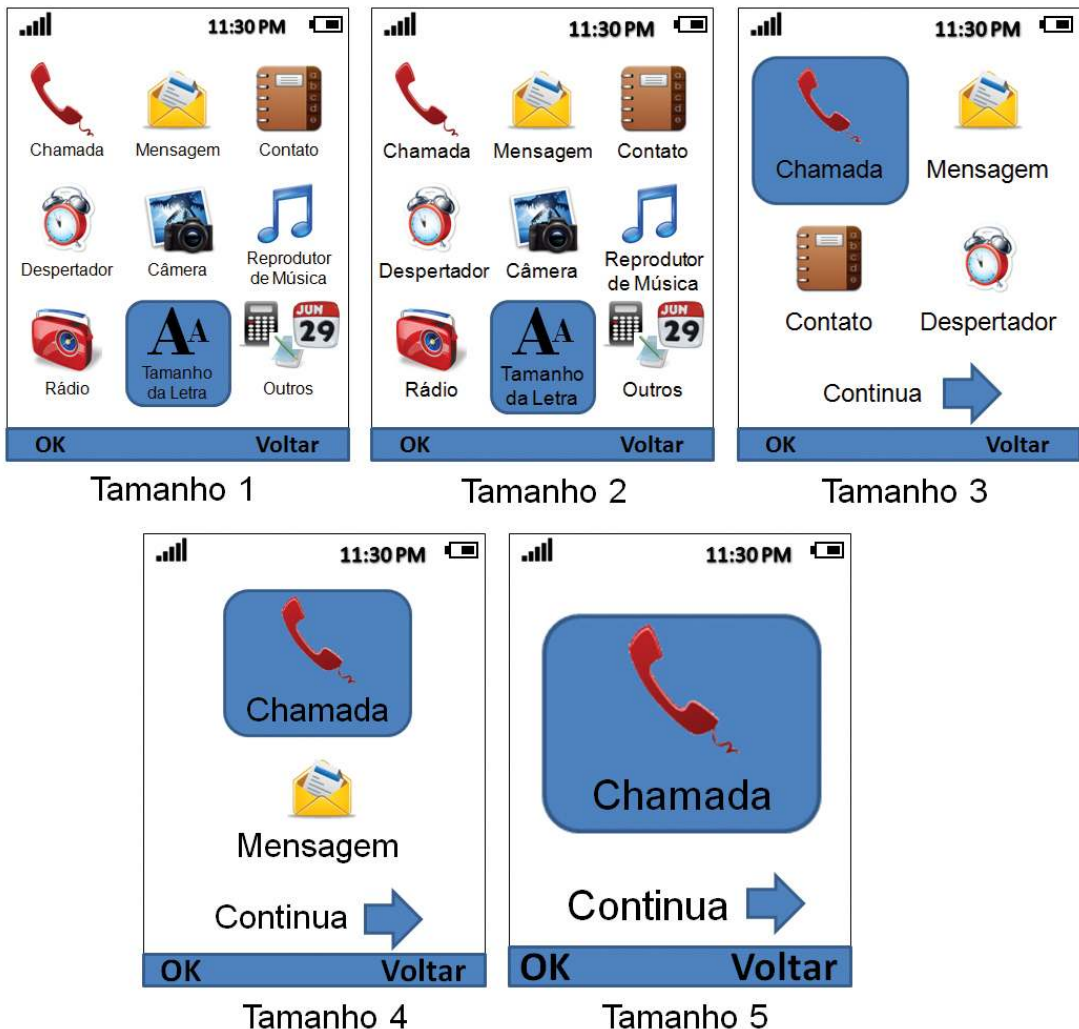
11:30 PM

Chamada Mensagem Contato

Despertador Câmera Reprodutor de Música

Rádio Tamanho da Letra Outros

OK Voltar

Tamanho 1

11:30 PM

Chamada Mensagem Contato

Despertador Câmera Reprodutor de Música

Rádio Tamanho da Letra Outros

OK Voltar

Tamanho 2

11:30 PM

Chamada Mensagem

Contato Despertador

Continua

OK Voltar

Tamanho 3

11:30 PM

Chamada

Mensagem

Continua

OK Voltar

Tamanho 4

11:30 PM

Chamada

Continua

OK Voltar

Tamanho 5